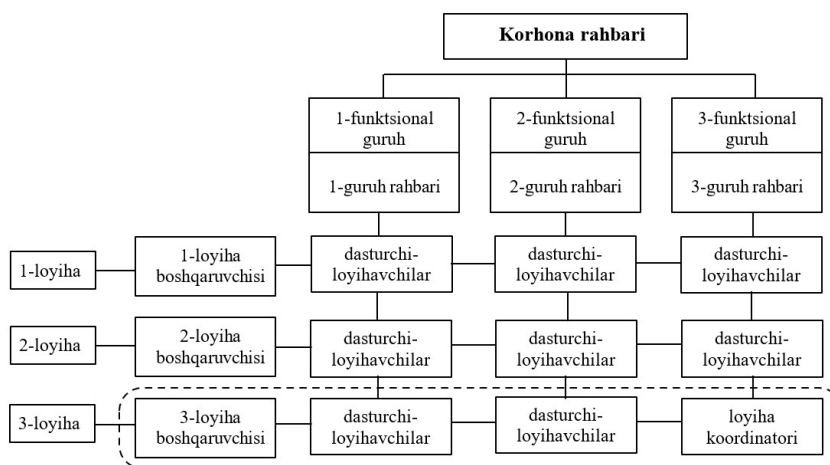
Korhona rahbari

1-funktsional guruh
1-guruh rahbari

2-funktsional guruh
2-guruh rahbari

3-funktsional guruh
3-guruh rahbari

1-loyiha
1-loyiha boshqaruvchisi
dasturchi-loyihavchilar
dasturchi-loyihavchilar
dasturchi-loyihavchilar

2-loyiha
2-loyiha boshqaruvchisi
dasturchi-loyihavchilar
dasturchi-loyihavchilar
dasturchi-loyihavchilar

3-loyiha
3-loyiha boshqaruvchisi
dasturchi-loyihavchilar
dasturchi-loyihavchilar
loyiha koordinatori